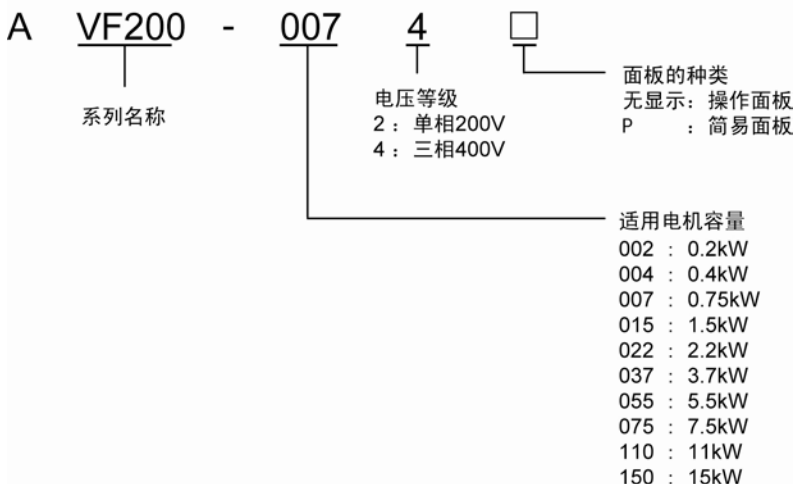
A VF200 - 007 4 □

系列名称

电压等级
2：单相200V
4：三相400V

面板的种类
无显示：操作面板
P ：简易面板

适用电机容量
002 : 0.2kW
004 : 0.4kW
007 : 0.75kW
015 : 1.5kW
022 : 2.2kW
037 : 3.7kW
055 : 5.5kW
075 : 7.5kW
110 : 11kW
150 : 15kW